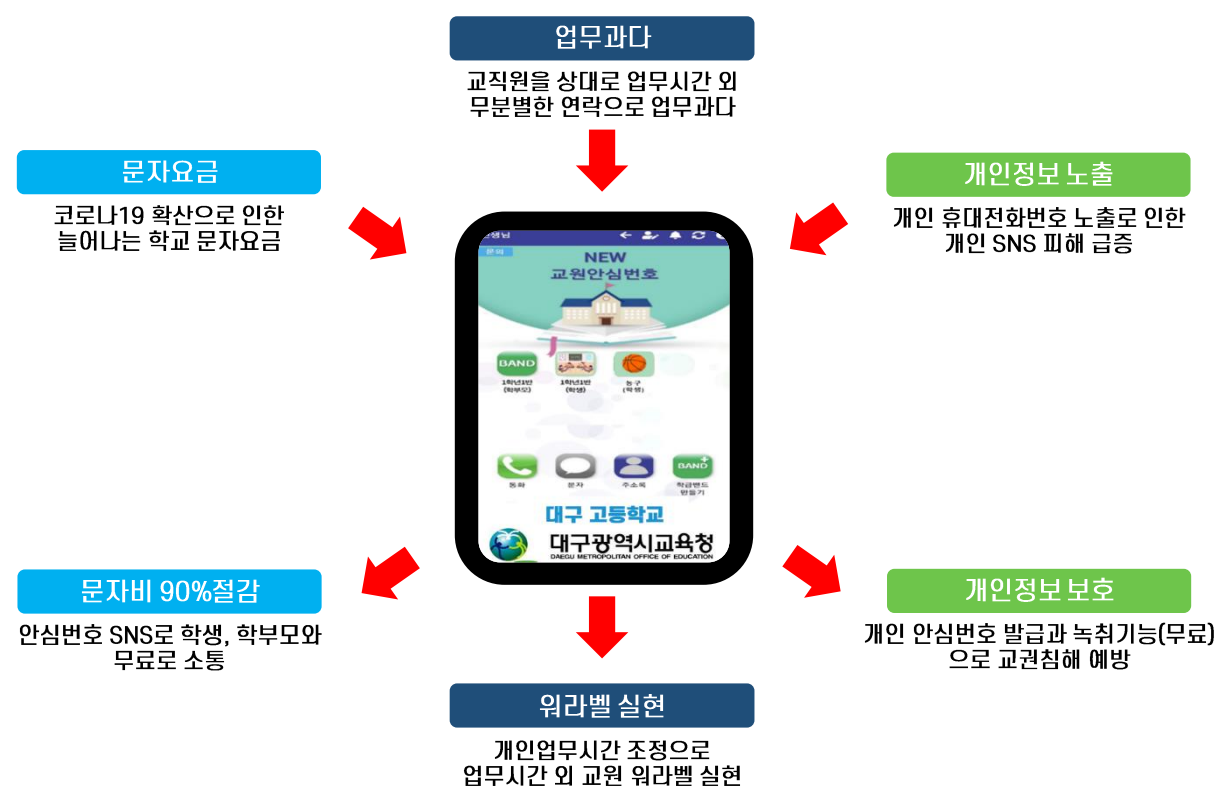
업무과다

교직원을 상대로 업무시간 외 무분별한 연락으로 업무과다

문자요금

코로나19 확산으로 인한 늘어나는 학교 문자요금

개인정보 노출

개인 휴대전화번호 노출로 인한 개인 SNS 피해 급증

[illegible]생님

문의

NEW
교원안심번호

BAND
1학년1반 (학부모)

1학년1반 (학생)

농구 (학생)

통화

문자

주소록

BAND
학급밴드 만들기

대구 고등학교

대구광역시교육청
DAEGU METROPOLITAN OFFICE OF EDUCATION

문자비 90%절감

안심번호 SNS로 학생, 학부모와 무료로 소통

개인정보 보호

개인 안심번호 발급과 녹취기능(무료)으로 교권침해 예방

워라벨 실현

개인업무시간 조정으로 업무시간 외 교원 워라벨 실현